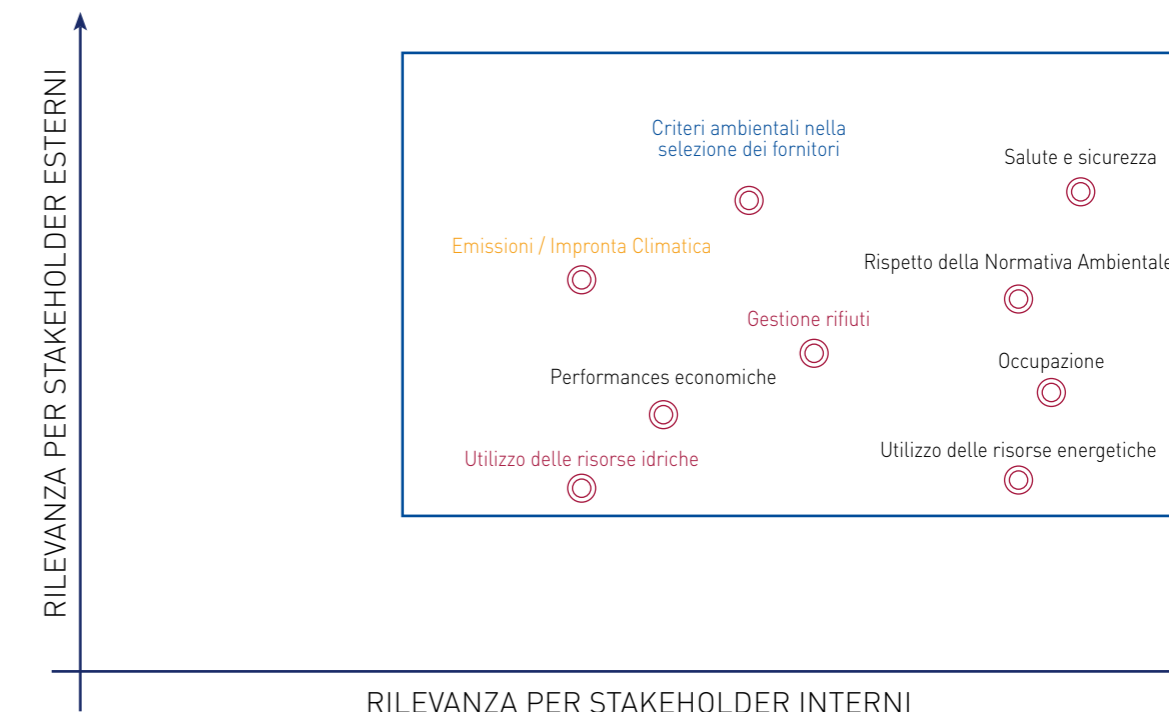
RILEVANZA PER STAKEHOLDER ESTERNI

Criteri ambientali nella selezione dei fornitori

Salute e sicurezza

Emissioni / Impronta Climatica

Rispetto della Normativa Ambientale

Gestione rifiuti

Occupazione

Performances economiche

Utilizzo delle risorse energetiche

Utilizzo delle risorse idriche

RILEVANZA PER STAKEHOLDER INTERNI